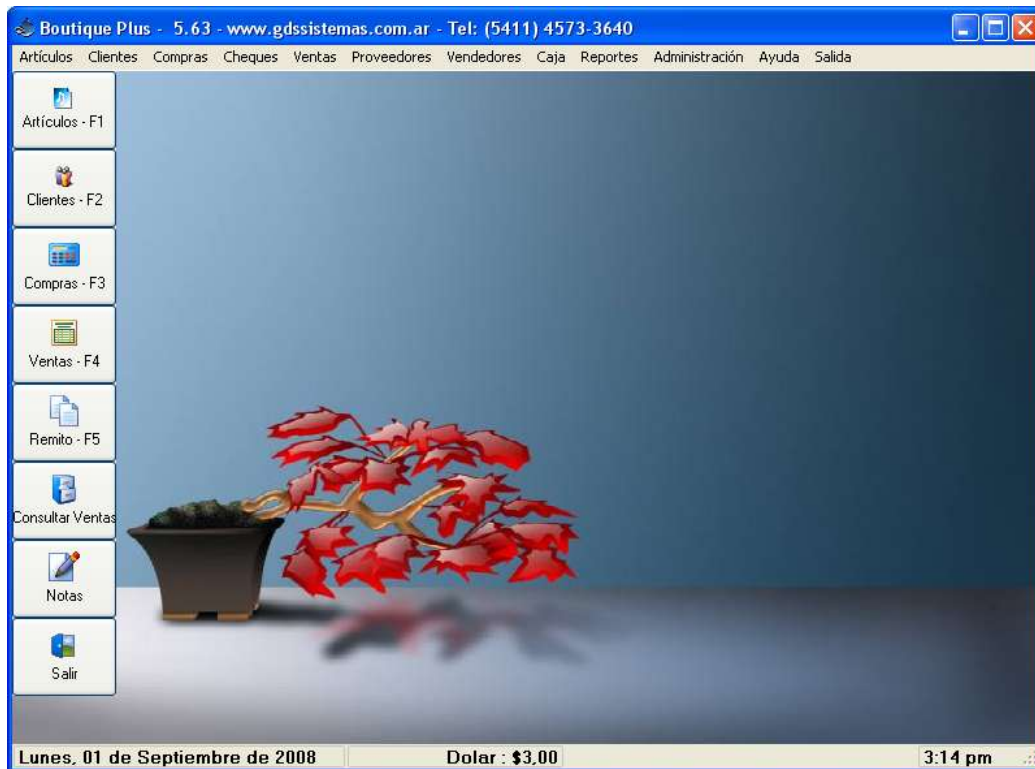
Boutique Plus - 5.63 - www.gdssistemas.com.ar - Tel: (5411) 4573-3640

Artículos Clientes Compras Cheques Ventas Proveedores Vendedores Caja Reportes Administración Ayuda Salida

Artículos - F1

Clientes - F2

Compras - F3

Ventas - F4

Remito - F5

Consultar Ventas

Notas

Salir

Lunes, 01 de Septiembre de 2008

Dolar : $3,00

3:14 pm